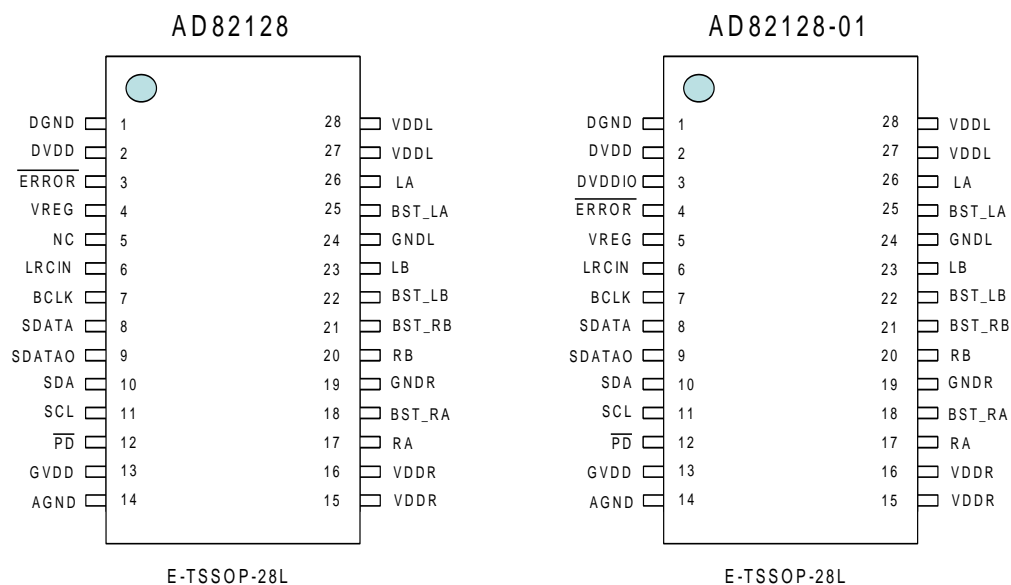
AD82128

DGND 1
DVDD 2
$\overline{ERROR}$ 3
VREG 4
NC 5
LRCIN 6
BCLK 7
SDATA 8
SDATAO 9
SDA 10
SCL 11
$\overline{PD}$ 12
GVDD 13
AGND 14

28 VDDL
27 VDDL
26 LA
25 BST_LA
24 GNDL
23 LB
22 BST_LB
21 BST_RB
20 RB
19 GNDR
18 BST_RA
17 RA
16 VDDR
15 VDDR

E-TSSOP-28L

AD82128-01

DGND 1
DVDD 2
DVDDIO 3
$\overline{ERROR}$ 4
VREG 5
LRCIN 6
BCLK 7
SDATA 8
SDATAO 9
SDA 10
SCL 11
$\overline{PD}$ 12
GVDD 13
AGND 14

28 VDDL
27 VDDL
26 LA
25 BST_LA
24 GNDL
23 LB
22 BST_LB
21 BST_RB
20 RB
19 GNDR
18 BST_RA
17 RA
16 VDDR
15 VDDR

E-TSSOP-28L